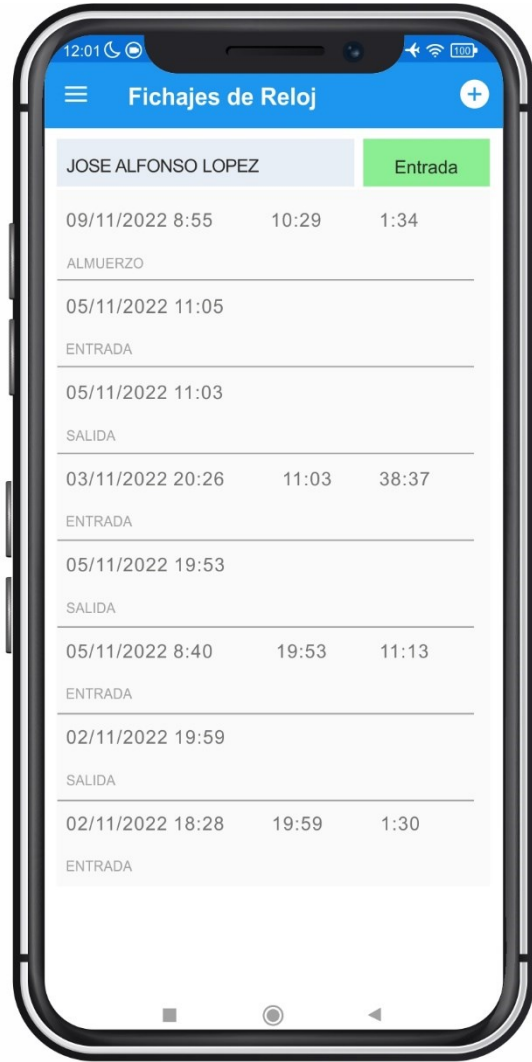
12:01 100

Fichajes de Reloj

JOSE ALFONSO LOPEZ

Entrada

09/11/2022 8:55 10:29 1:34

ALMUERZO

05/11/2022 11:05

ENTRADA

05/11/2022 11:03

SALIDA

03/11/2022 20:26 11:03 38:37

ENTRADA

05/11/2022 19:53

SALIDA

05/11/2022 8:40 19:53 11:13

ENTRADA

02/11/2022 19:59

SALIDA

02/11/2022 18:28 19:59 1:30

ENTRADA